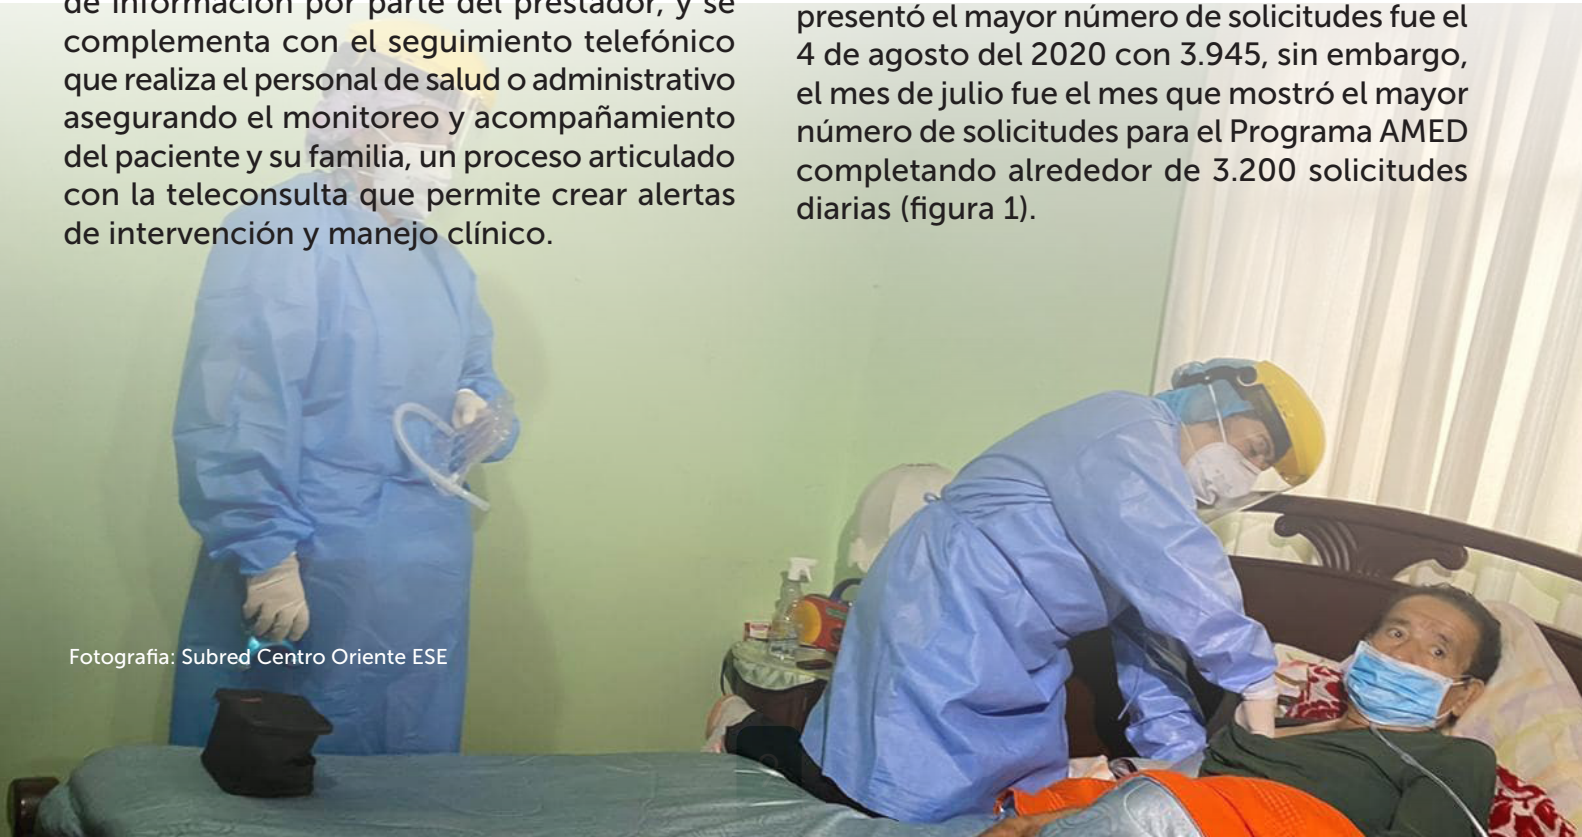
de información por parte del prestador, y se complementa con el seguimiento telefónico que realiza el personal de salud o administrativo asegurando el monitoreo y acompañamiento del paciente y su familia, un proceso articulado con la teleconsulta que permite crear alertas de intervención y manejo clínico.

presentó el mayor número de solicitudes fue el 4 de agosto del 2020 con 3.945, sin embargo, el mes de julio fue el mes que mostró el mayor número de solicitudes para el Programa AMED completando alrededor de 3.200 solicitudes diarias (figura 1).

Fotografia: Subred Centro Oriente ESE